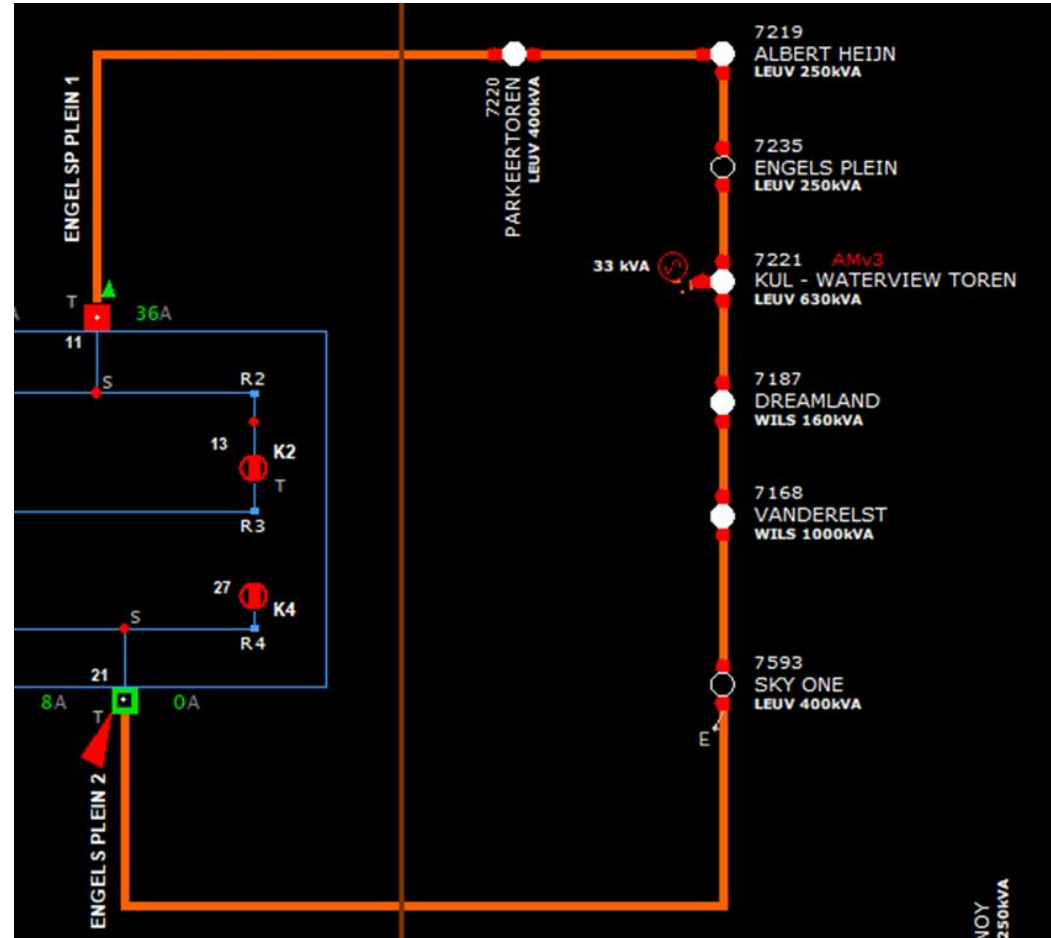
ENGEL SP PLEIN 1

7220
PARKEERTOREN
LEUV 400kVA

7219
ALBERT HEIJN
LEUV 250kVA

7235
ENGELS PLEIN
LEUV 250kVA

33 kVA

7221 AMv3
KUL - WATERVIEW TOREN
LEUV 630kVA

A T 36A
11
S
R2
13 K2
T
R3

7187
DREAMLAND
WILS 160kVA

7168
VANDERELST
WILS 1000kVA

27 K4
S
R4
21
8A 0A
T

7593
SKY ONE
LEUV 400kVA
E

ENGELS PLEIN 2

NOY
250kVA